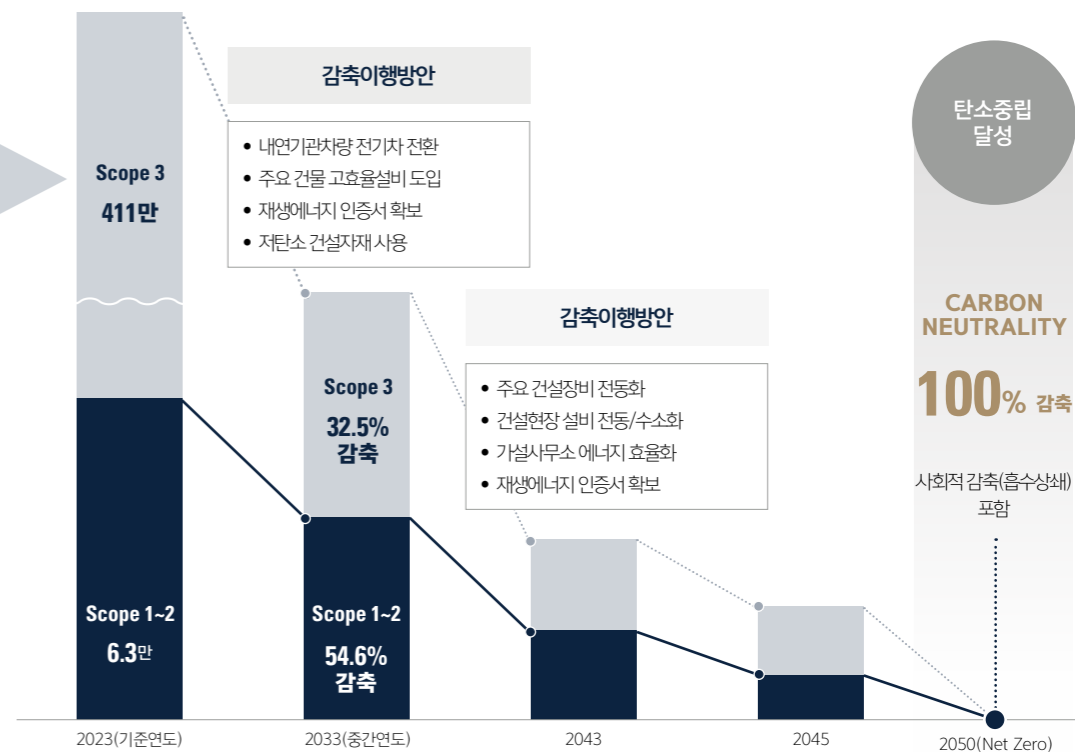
Scope 3
411만

Scope 1~2
6.3만

감축이행방안

• 내연기관차량 전기차 전환
• 주요 건물 고효율설비 도입
• 재생에너지 인증서 확보
• 저탄소 건설자재 사용

Scope 3
32.5%
감축

Scope 1~2
54.6%
감축

감축이행방안

• 주요 건설장비 전동화
• 건설현장 설비 전동/수소화
• 가설사무소 에너지 효율화
• 재생에너지 인증서 확보

탄소중립
달성

CARBON
NEUTRALITY

100% 감축

사회적 감축(흡수상쇄)
포함

2023(기준연도)
2033(중간연도)
2043
2045
2050(Net Zero)